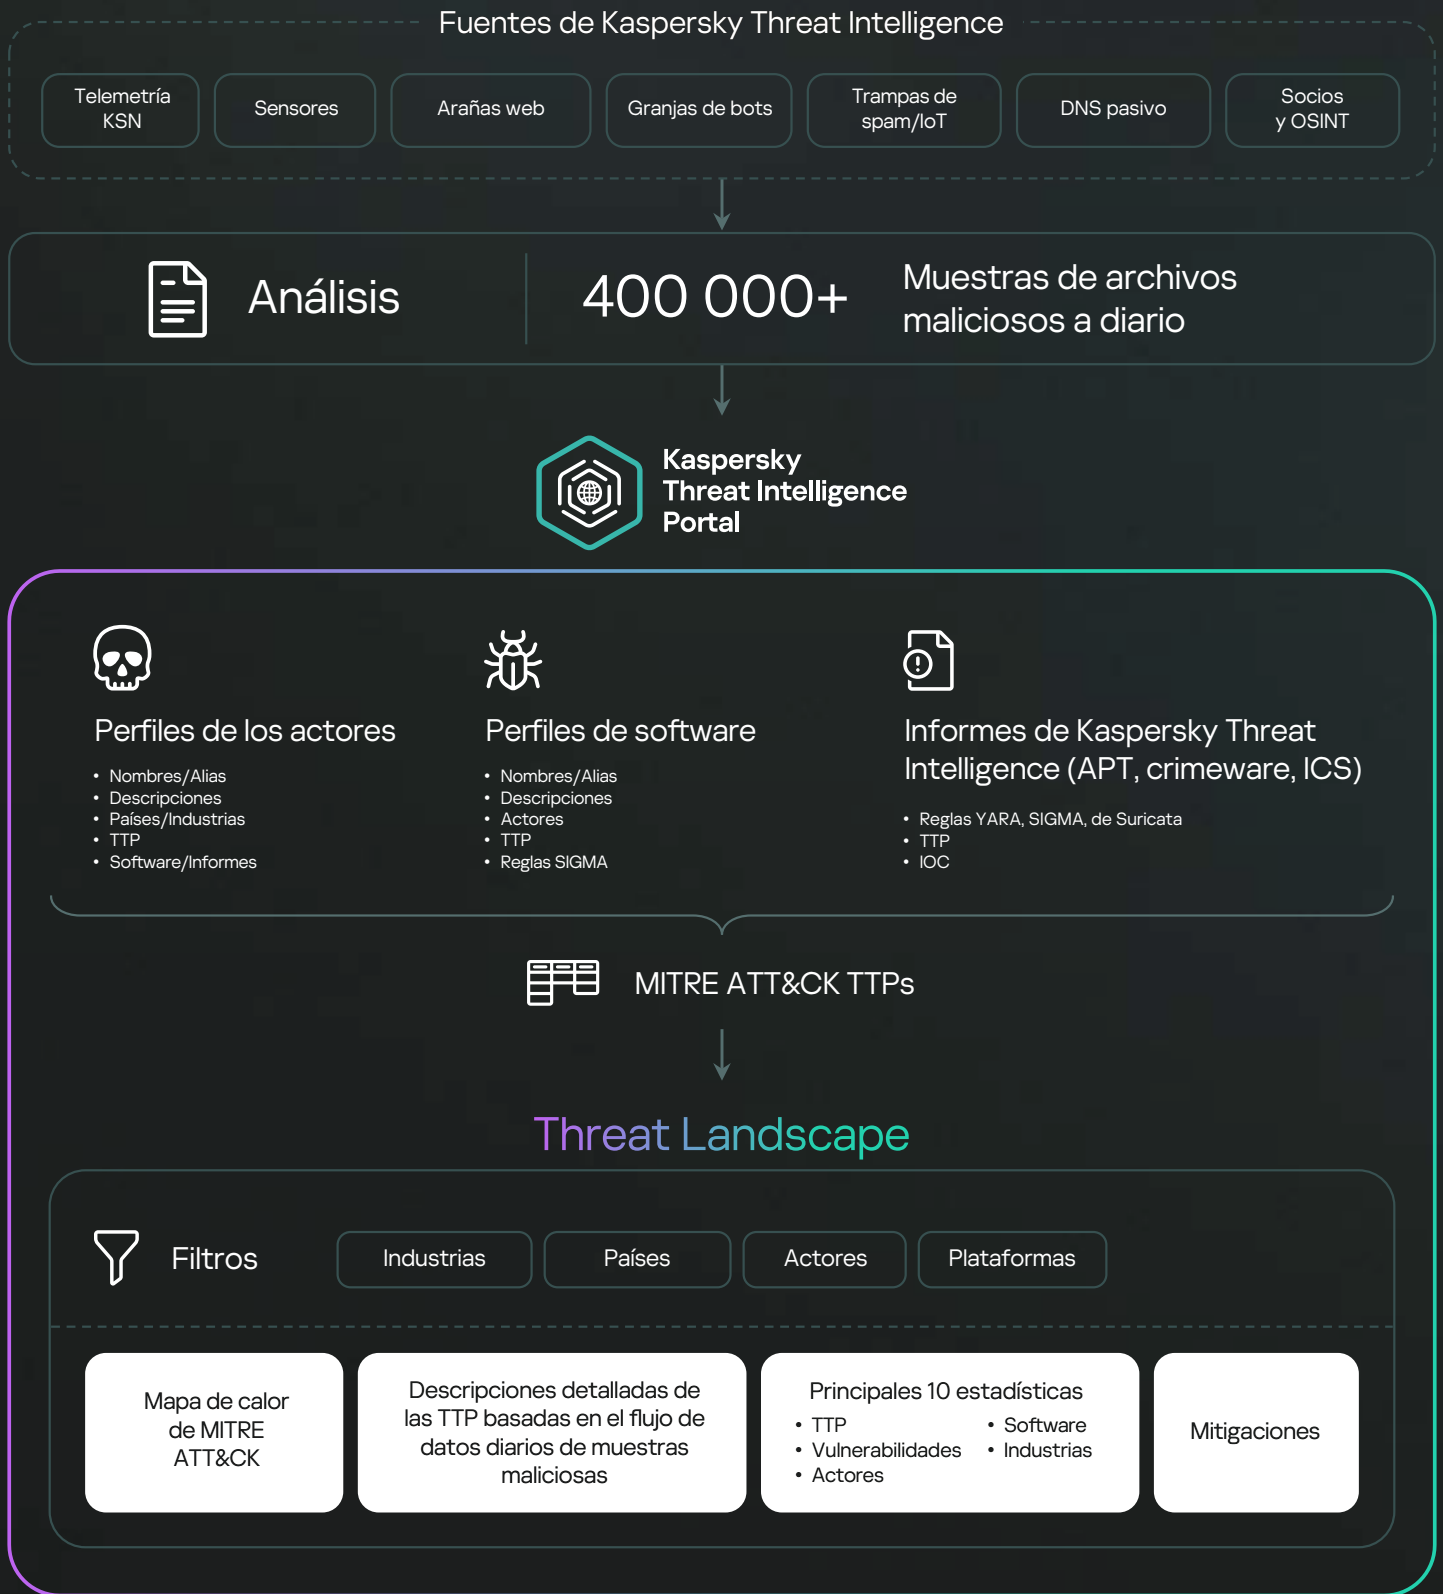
Fuentes de Kaspersky Threat Intelligence

Telemetría KSN

Sensores

Arañas web

Granjas de bots

Trampas de spam/IoT

DNS pasivo

Socios y OSINT

Análisis

400 000+

Muestras de archivos maliciosos a diario

Kaspersky Threat Intelligence Portal

Perfiles de los actores

- Nombres/Alias
- Descripciones
- Países/Industrias
- TTP
- Software/Informes

Perfiles de software

- Nombres/Alias
- Descripciones
- Actores
- TTP
- Reglas SIGMA

Informes de Kaspersky Threat Intelligence (APT, crimeware, ICS)

- Reglas YARA, SIGMA, de Suricata
- TTP
- IOC

MITRE ATT&CK TTPs

Threat Landscape

Filtros

Industrias

Países

Actores

Plataformas

Mapa de calor de MITRE ATT&CK

Descripciones detalladas de las TTP basadas en el flujo de datos diarios de muestras maliciosas

Principales 10 estadísticas
- TTP
- Vulnerabilidades
- Actores
- Software
- Industrias

Mitigaciones